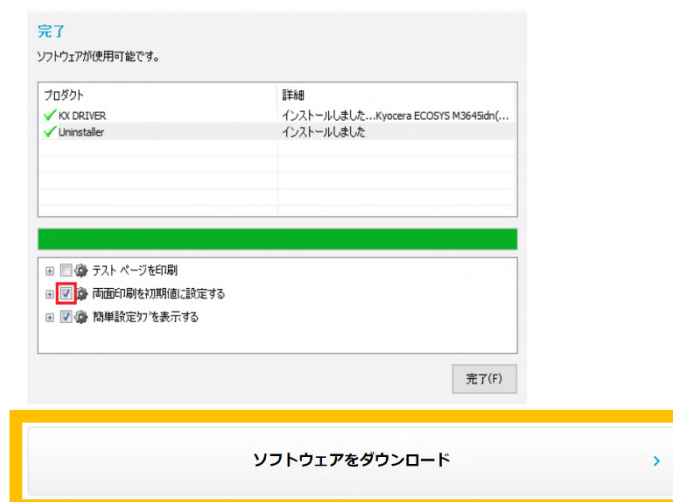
完了
ソフトウェアが使用可能です。

| プロダクト | 詳細 |
|---|---|
| KX DRIVER | インストールしました...Kyocera ECOSYS M3645idn(... |
| Uninstaller | インストールしました |

テスト ページを印刷
両面印刷を初期値に設定する
簡単設定タブを表示する

完了(F)

ソフトウェアをダウンロード
›